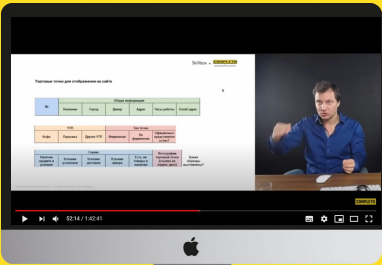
Skillbox

Торговые точки для отображения на сайте

Общая информация

| № | Название | Город | Дилер | Адрес | Часы работы | Олай адрес |
|---|---|---|---|---|---|---|

| Кофе | Парковка | Другие УТП | Мерчендайзинг | Не формализованные | Приоритетные условия |
|---|---|---|---|---|---|

| Условия продажи в рассрочку | Условия установки | Условия доставки | Условия обмена | Есть ли товары в наличии | Фотографии торговой точки (снаружи и внутри) | Какие образцы выставлены? |
|---|---|---|---|---|---|---|

COMPUTER

92:14 / 1:42:41